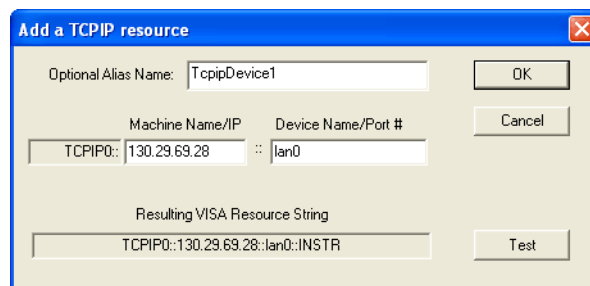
Add a TCPIP resource

Optional Alias Name: TcpipDevice1

OK

Machine Name/IP

Device Name/Port #

Cancel

TCPIP0:: 130.29.69.28 :: lan0

Resulting VISA Resource String

TCPIP0::130.29.69.28::lan0::INSTR

Test